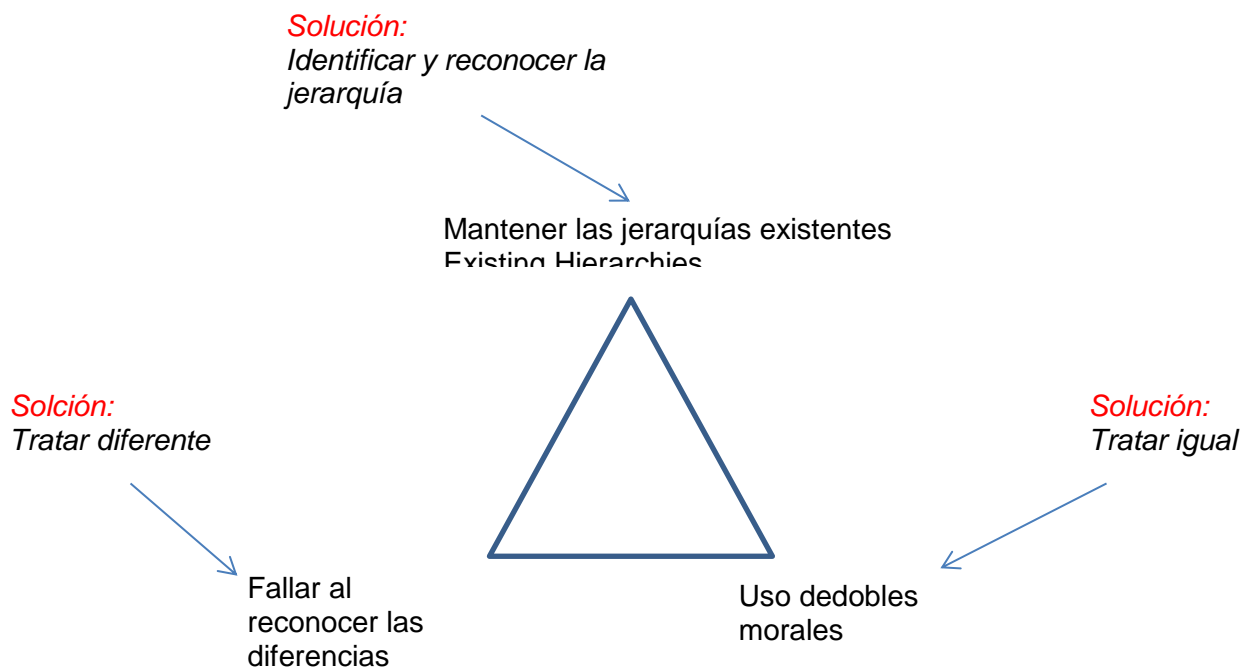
Solución:
Identificar y reconocer la jerarquía

Mantener las jerarquías existentes
Existing Hierarchies

Solción:
Tratar diferente

Solución:
Tratar igual

Fallar al reconocer las diferencias

Uso dedobles morales